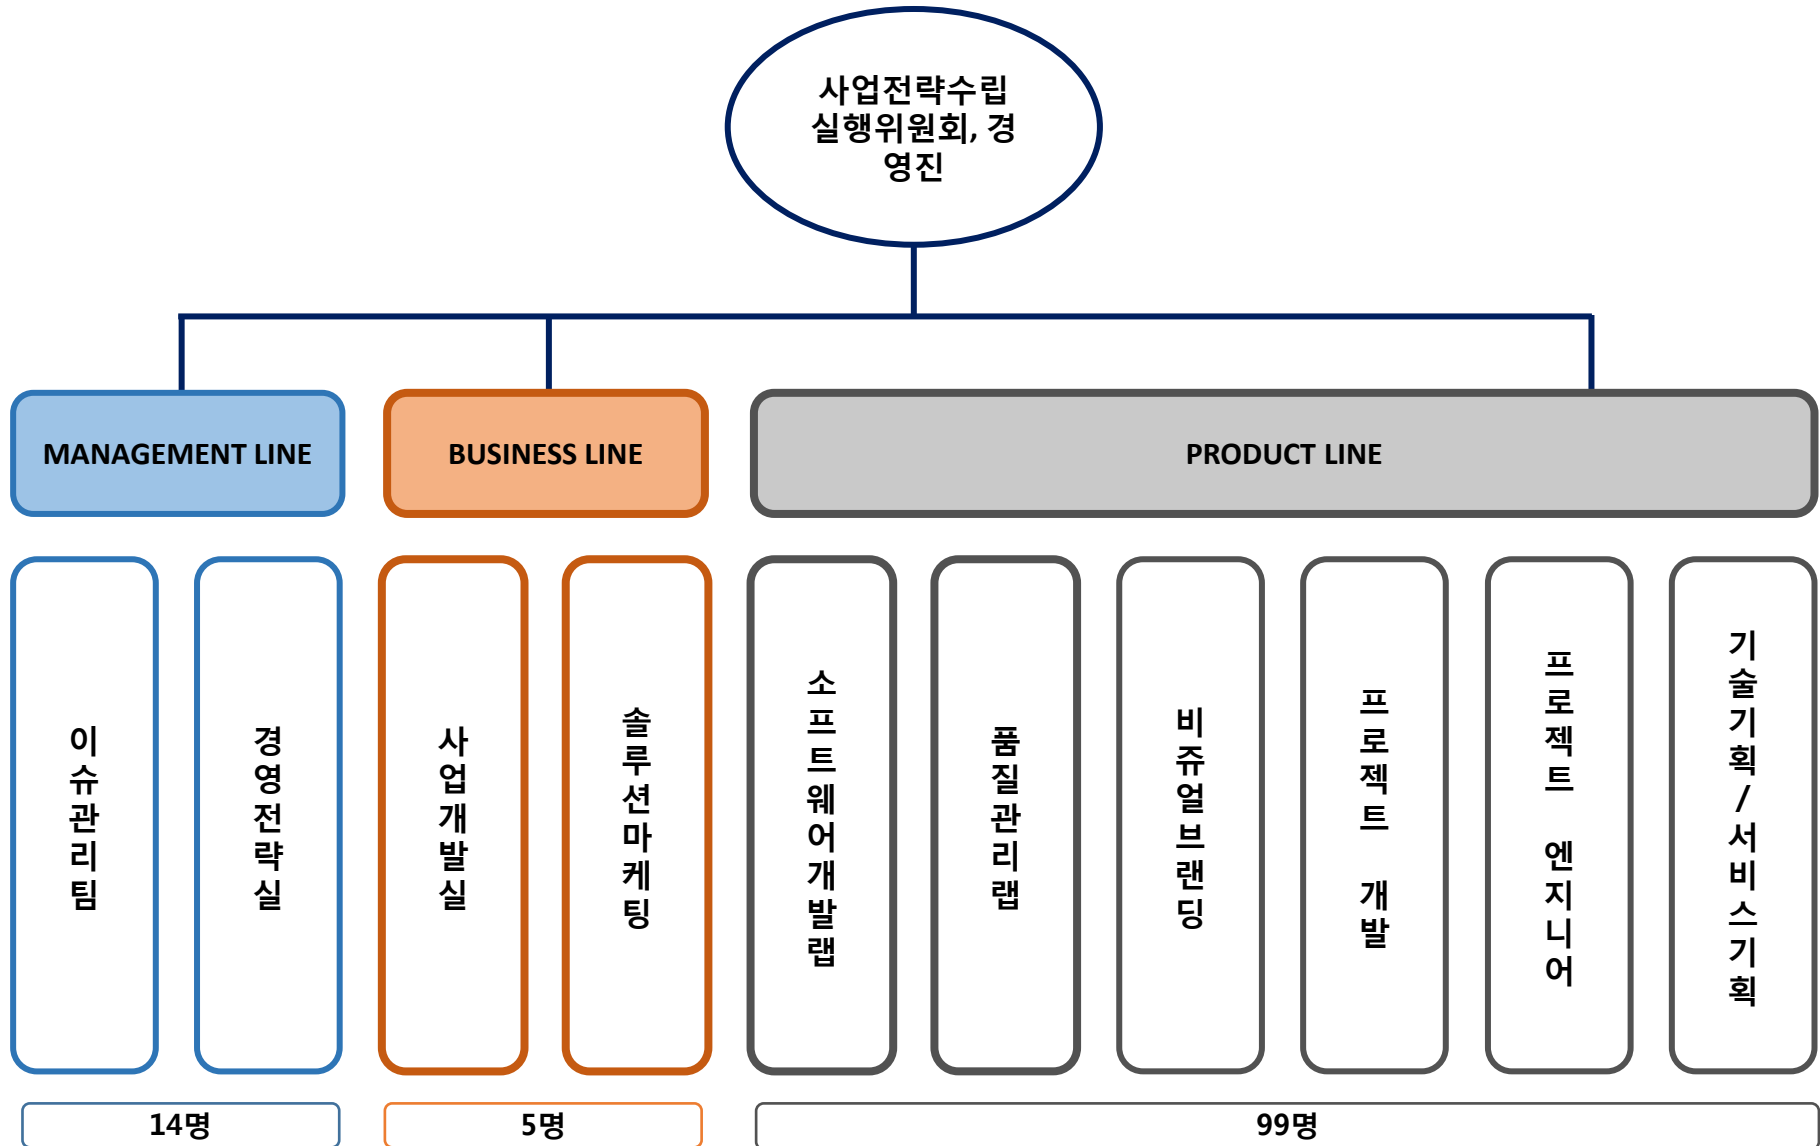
사업전략수립 실행위원회, 경영진

MANAGEMENT LINE

BUSINESS LINE

PRODUCT LINE

이슈관리팀

경영전략실

사업개발실

솔루션마케팅

소프트웨어개발랩

품질관리랩

비쥬얼브랜딩

프로젝트 개발

프로젝트 엔지니어

기술기획/서비스기획

14명

5명

99명